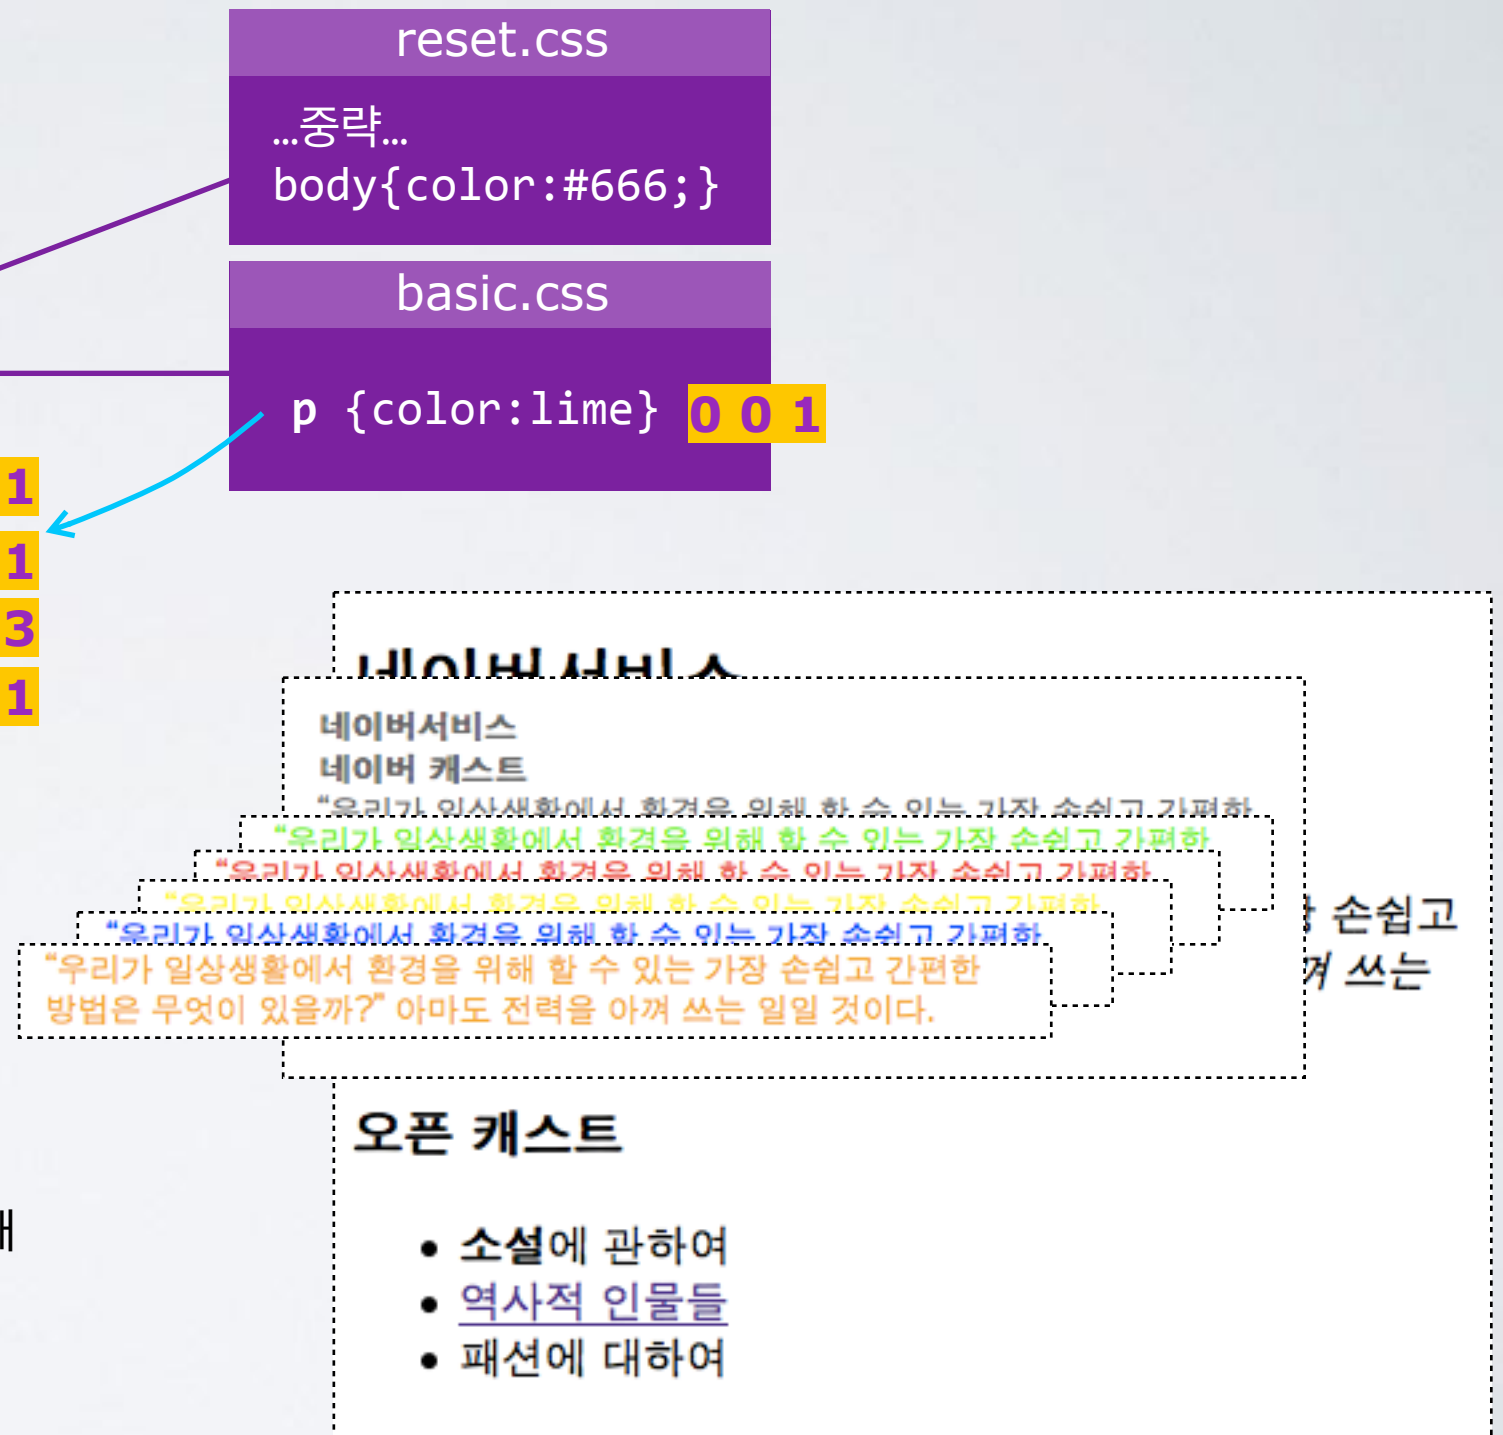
reset.css

…중략…
body{color:#666;}

basic.css

p {color:lime} 0 0 1

1
1
3
1

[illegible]

네이버서비스
네이버 캐스트
“우리가 일상생활에서 환경을 위해 할 수 있는 가장 손쉽고 간편한

“우리가 일상생활에서 환경을 위해 할 수 있는 가장 손쉽고 간편한

“우리가 일상생활에서 환경을 위해 할 수 있는 가장 손쉽고 간편한

“우리가 일상생활에서 환경을 위해 할 수 있는 가장 손쉽고 간편한

“우리가 일상생활에서 환경을 위해 할 수 있는 가장 손쉽고 간편한

“우리가 일상생활에서 환경을 위해 할 수 있는 가장 손쉽고 간편한 방법은 무엇이 있을까?” 아마도 전력을 아껴 쓰는 일일 것이다.

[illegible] 손쉽고
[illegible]껴 쓰는

오픈 캐스트

• 소설에 관하여
• 역사적 인물들
• 패션에 대하여

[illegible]